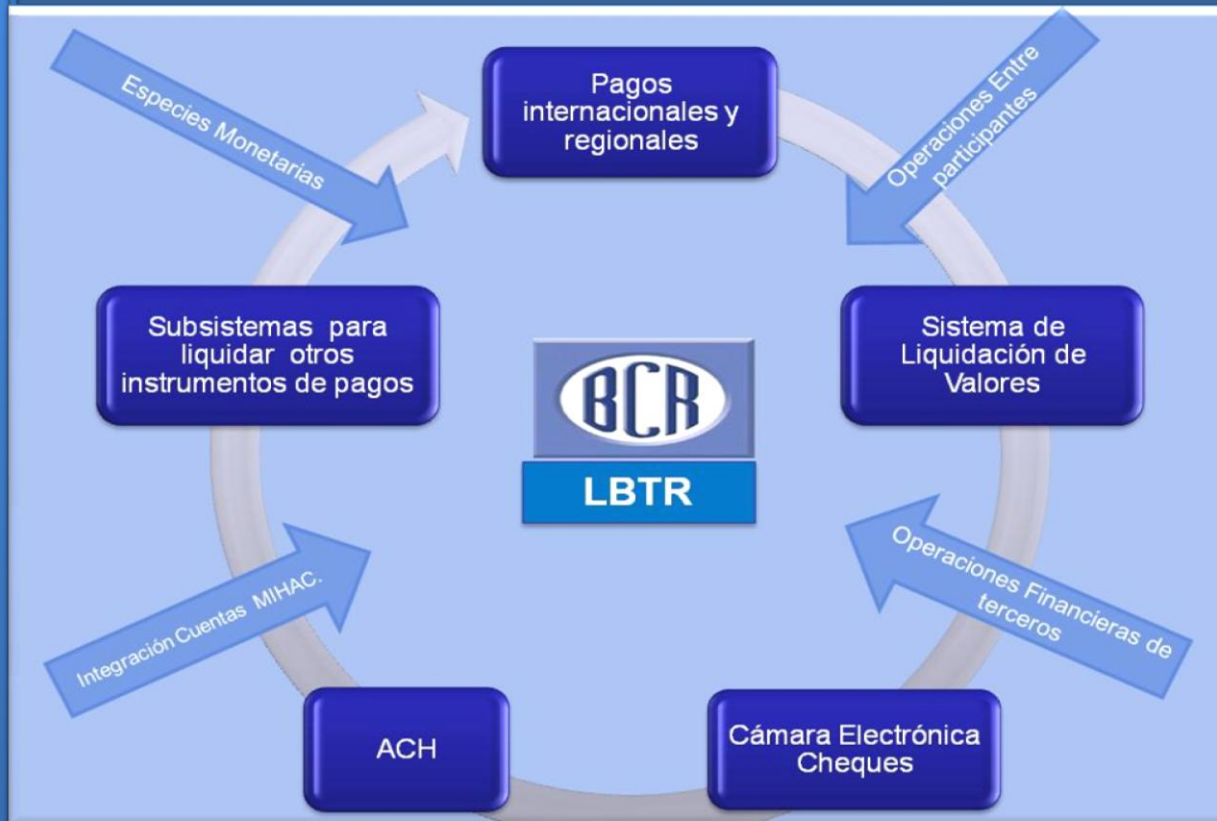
Especies Monetarias

Pagos internacionales y regionales

Operaciones Entre participantes

Subsistemas para liquidar otros instrumentos de pagos

BCR

LBTR

Sistema de Liquidación de Valores

Integración Cuentas MIHAC.

Operaciones Financieras de terceros

ACH

Cámara Electrónica Cheques